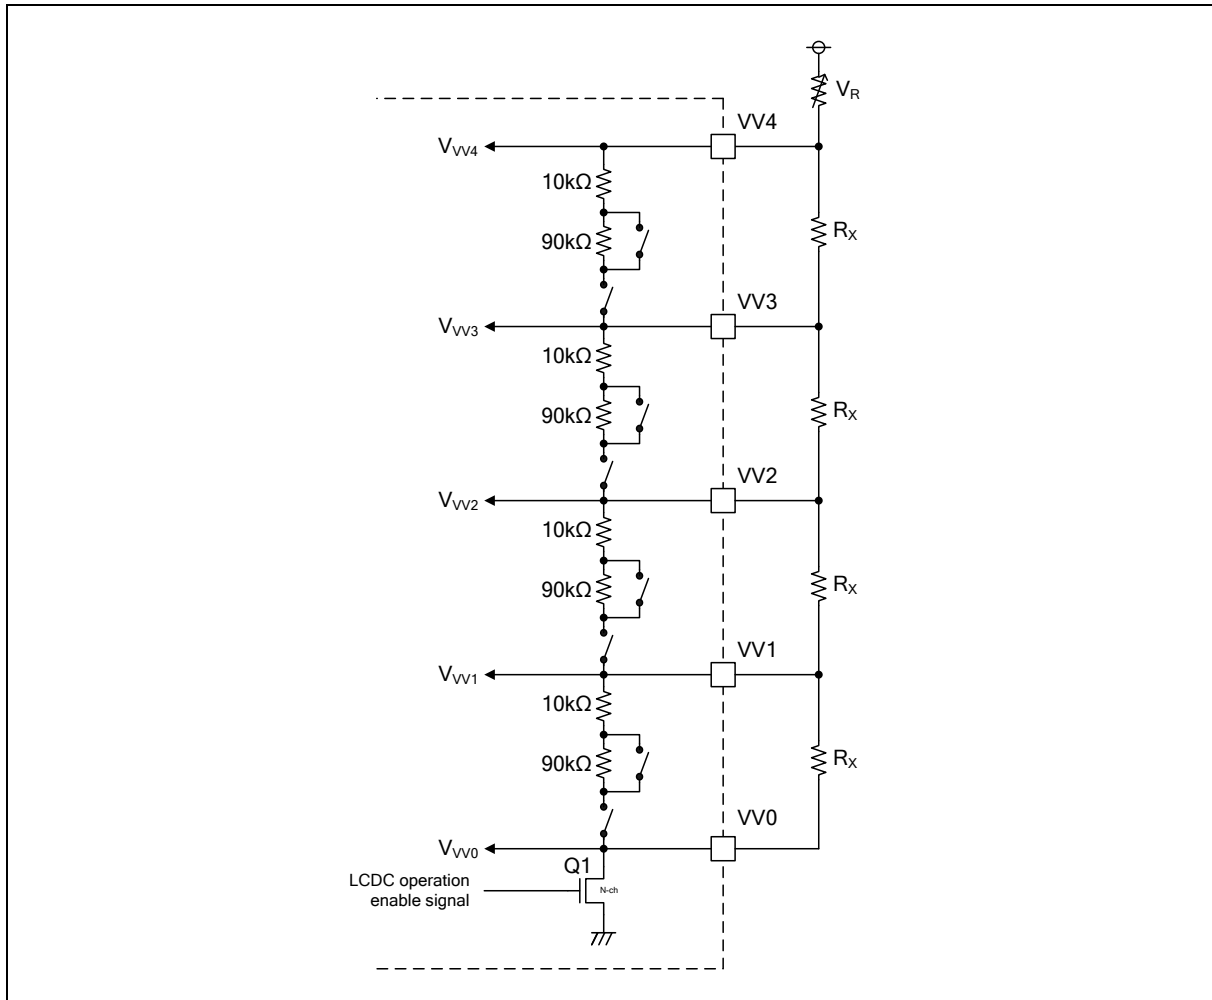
$V_R$

VV4

$V_{VV4}$

10kΩ

90kΩ

$R_X$

VV3

$V_{VV3}$

10kΩ

90kΩ

$R_X$

VV2

$V_{VV2}$

10kΩ

90kΩ

$R_X$

VV1

$V_{VV1}$

10kΩ

90kΩ

$R_X$

VV0

$V_{VV0}$

Q1

N-ch

LCDC operation enable signal